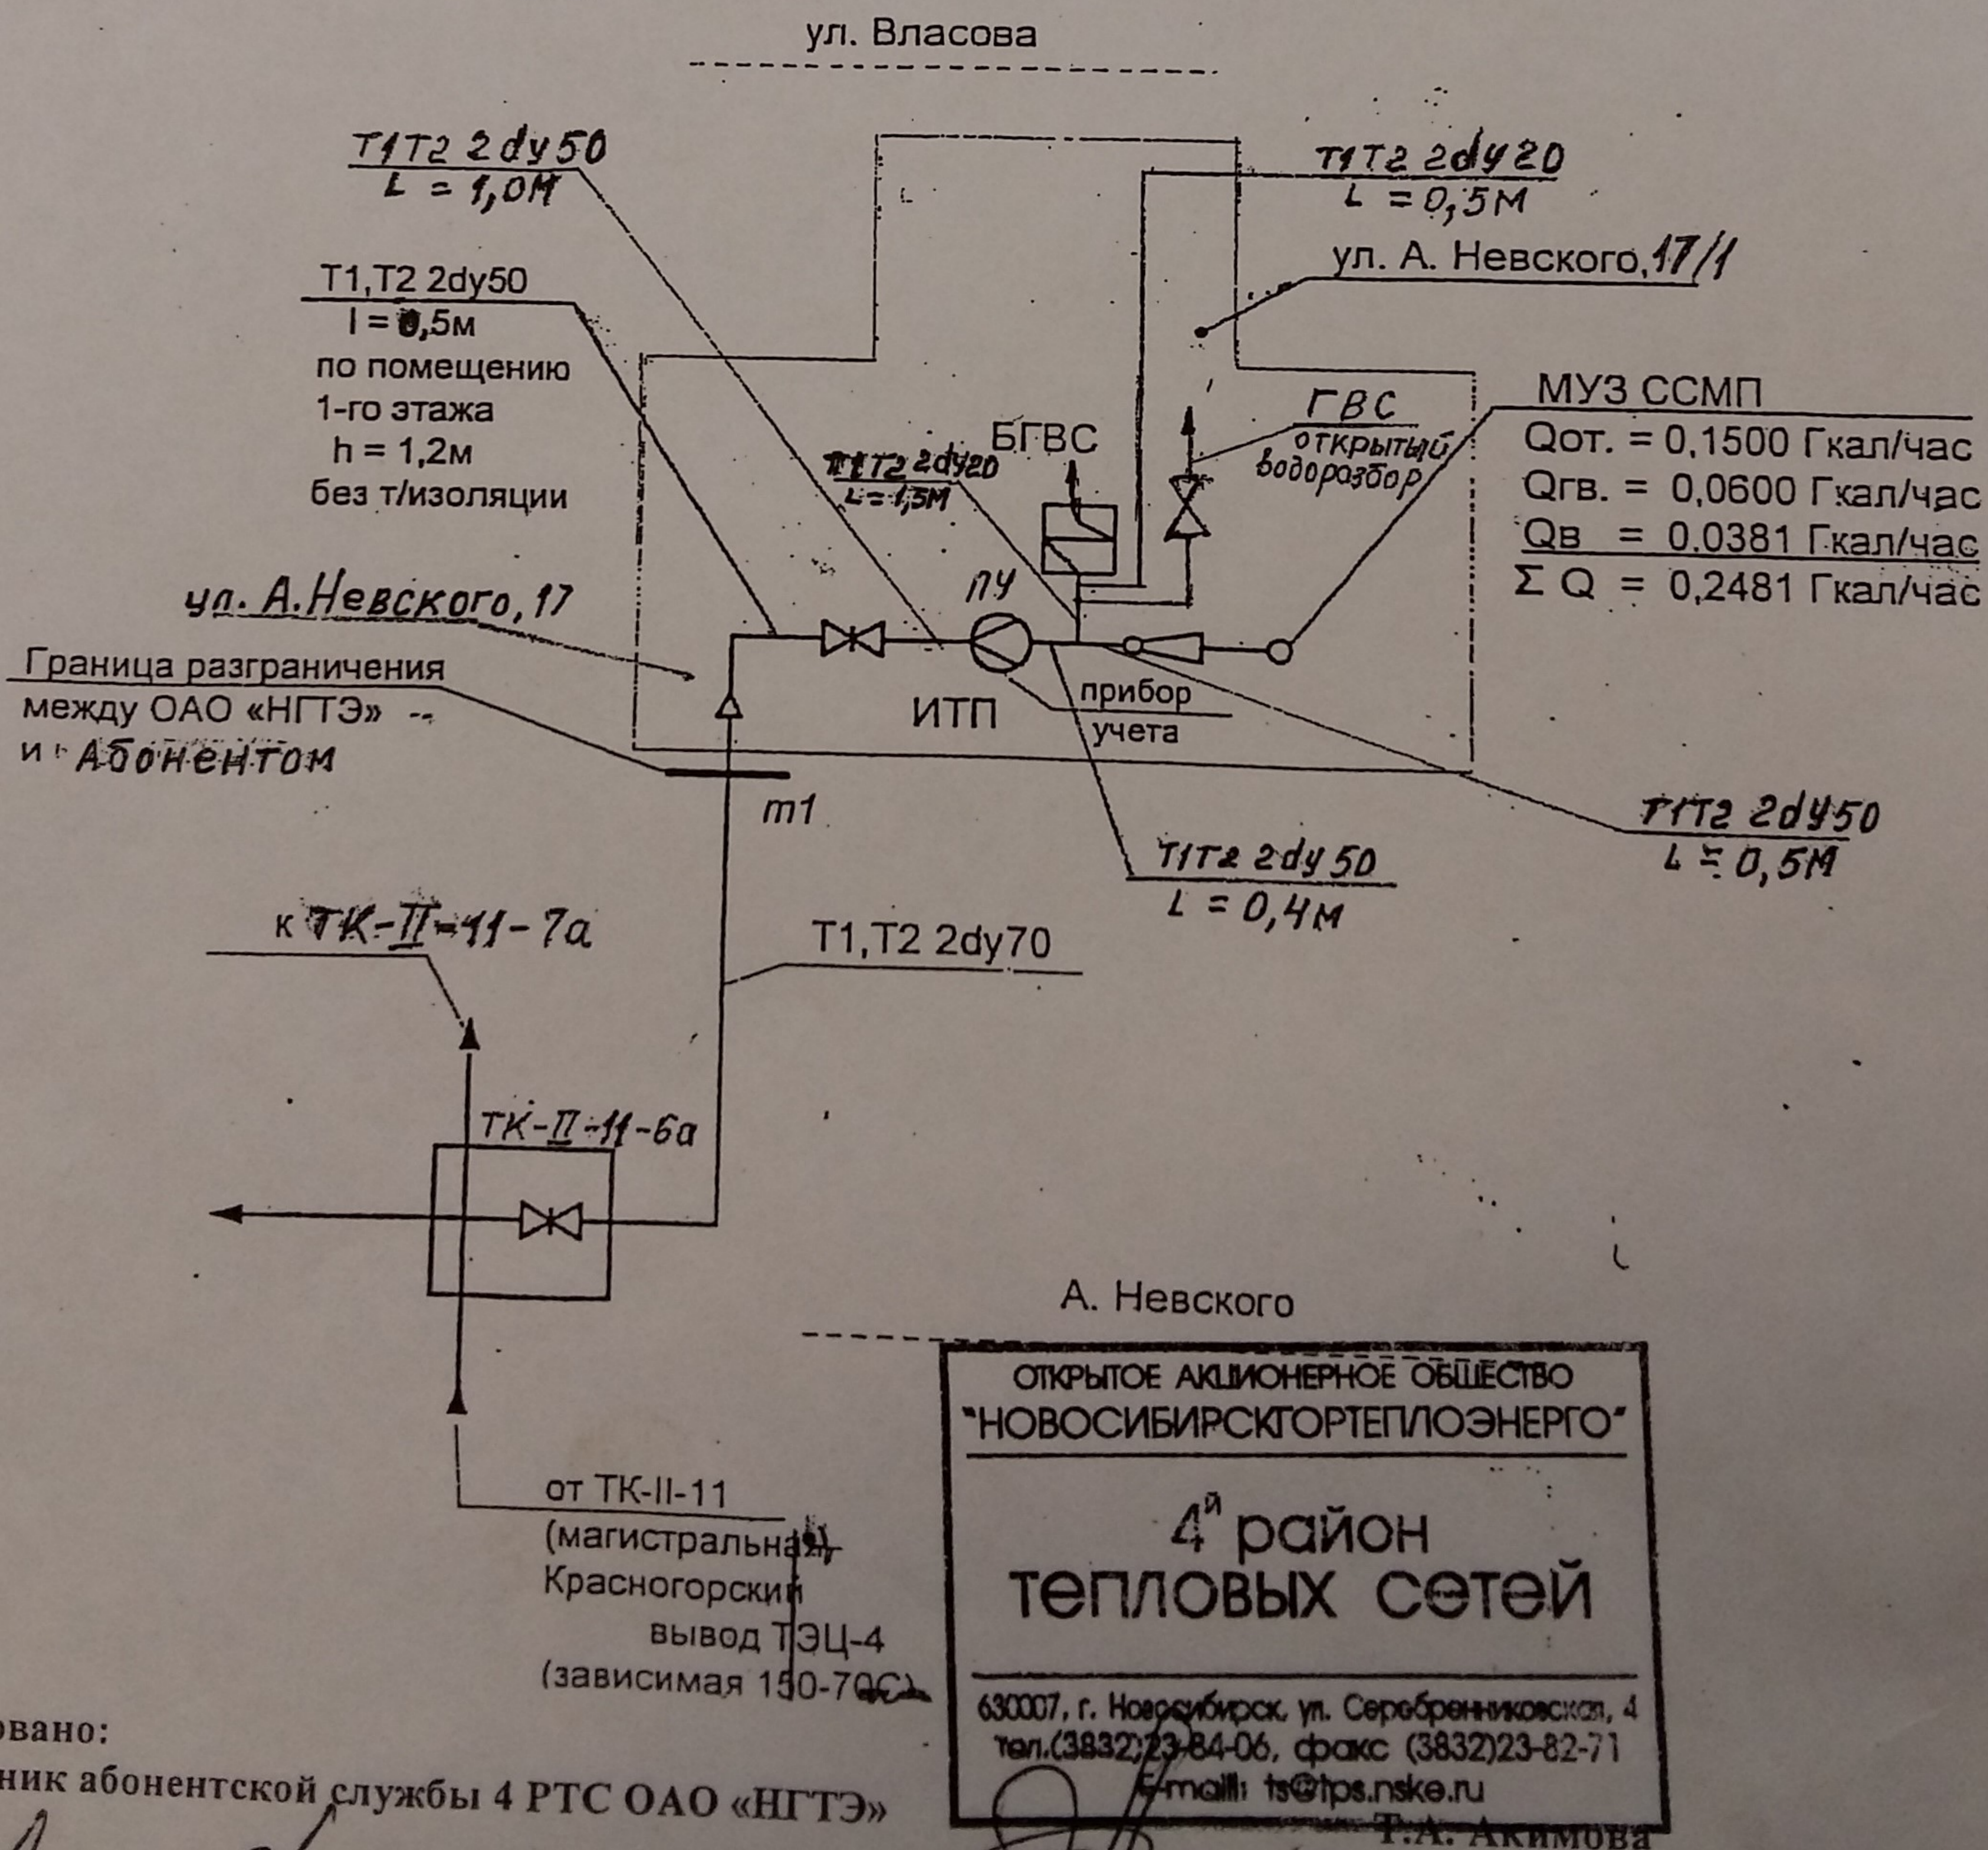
ул. Власова

Т1Т2 2dу50
L = 1,0М

Т1Т2 2dу20
L = 0,5М

ул. А. Невского,17/1

Т1,Т2 2dy50
l = 0,5м
по помещению
1-го этажа
h = 1,2м
без т/изоляции

ГВС
открытый
водоразбор

МУЗ ССМП
Qот. = 0,1500 Гкал/час
Qгв. = 0,0600 Гкал/час
Qв = 0,0381 Гкал/час
$\Sigma$ Q = 0,2481 Гкал/час

БГВС

Т1Т2 2dу20
L = 1,5М

ПУ

ул. А.Невского,17

Граница разграничения
между ОАО «НГТЭ» и Абонентом

ИТП

прибор
учета

т1

Т1Т2 2dу50
L = 0,5М

Т1Т2 2dу50
L = 0,4м

к ТК-II-11-7а

Т1,Т2 2dy70

ТК-II-11-6а

А. Невского

от ТК-II-11
(магистральная)
Красногорский
вывод ТЭЦ-4
(зависимая 150-70С)

ОТКРЫТОЕ АКЦИОНЕРНОЕ ОБЩЕСТВО
"НОВОСИБИРСКГОРТЕПЛОЭНЕРГО"
4й район
тепловых сетей
630007, г. Новосибирск, ул. Серебренниковская, 4
тел.(3832)23-84-06, факс (3832)23-82-71
E-mail: ts@tps.nske.ru

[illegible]овано:
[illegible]ник абонентской службы 4 РТС ОАО «НГТЭ»
Т.А. Акимова